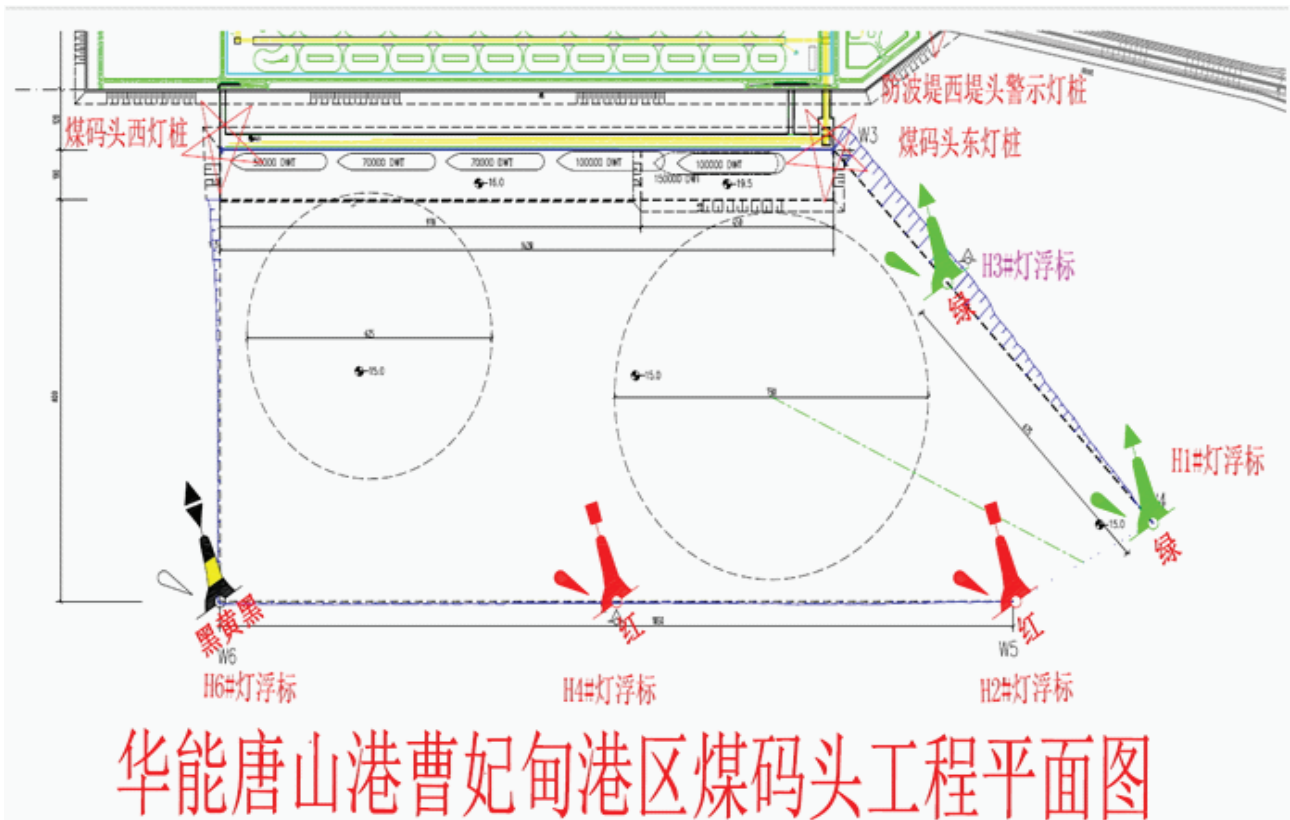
防波提西堤头警示灯桩

煤码头西灯桩

W3

煤码头东灯桩

50000 DWT

70000 DWT

70000 DWT

100000 DWT

100000 DWT

150000 DWT

-16.0

-19.5

H3#灯浮标

绿

-15.0

-15.0

H1#灯浮标

-15.0

绿

黑黄黑

W6

红

W5

红

H6#灯浮标

H4#灯浮标

H2#灯浮标

华能唐山港曹妃甸港区煤码头工程平面图